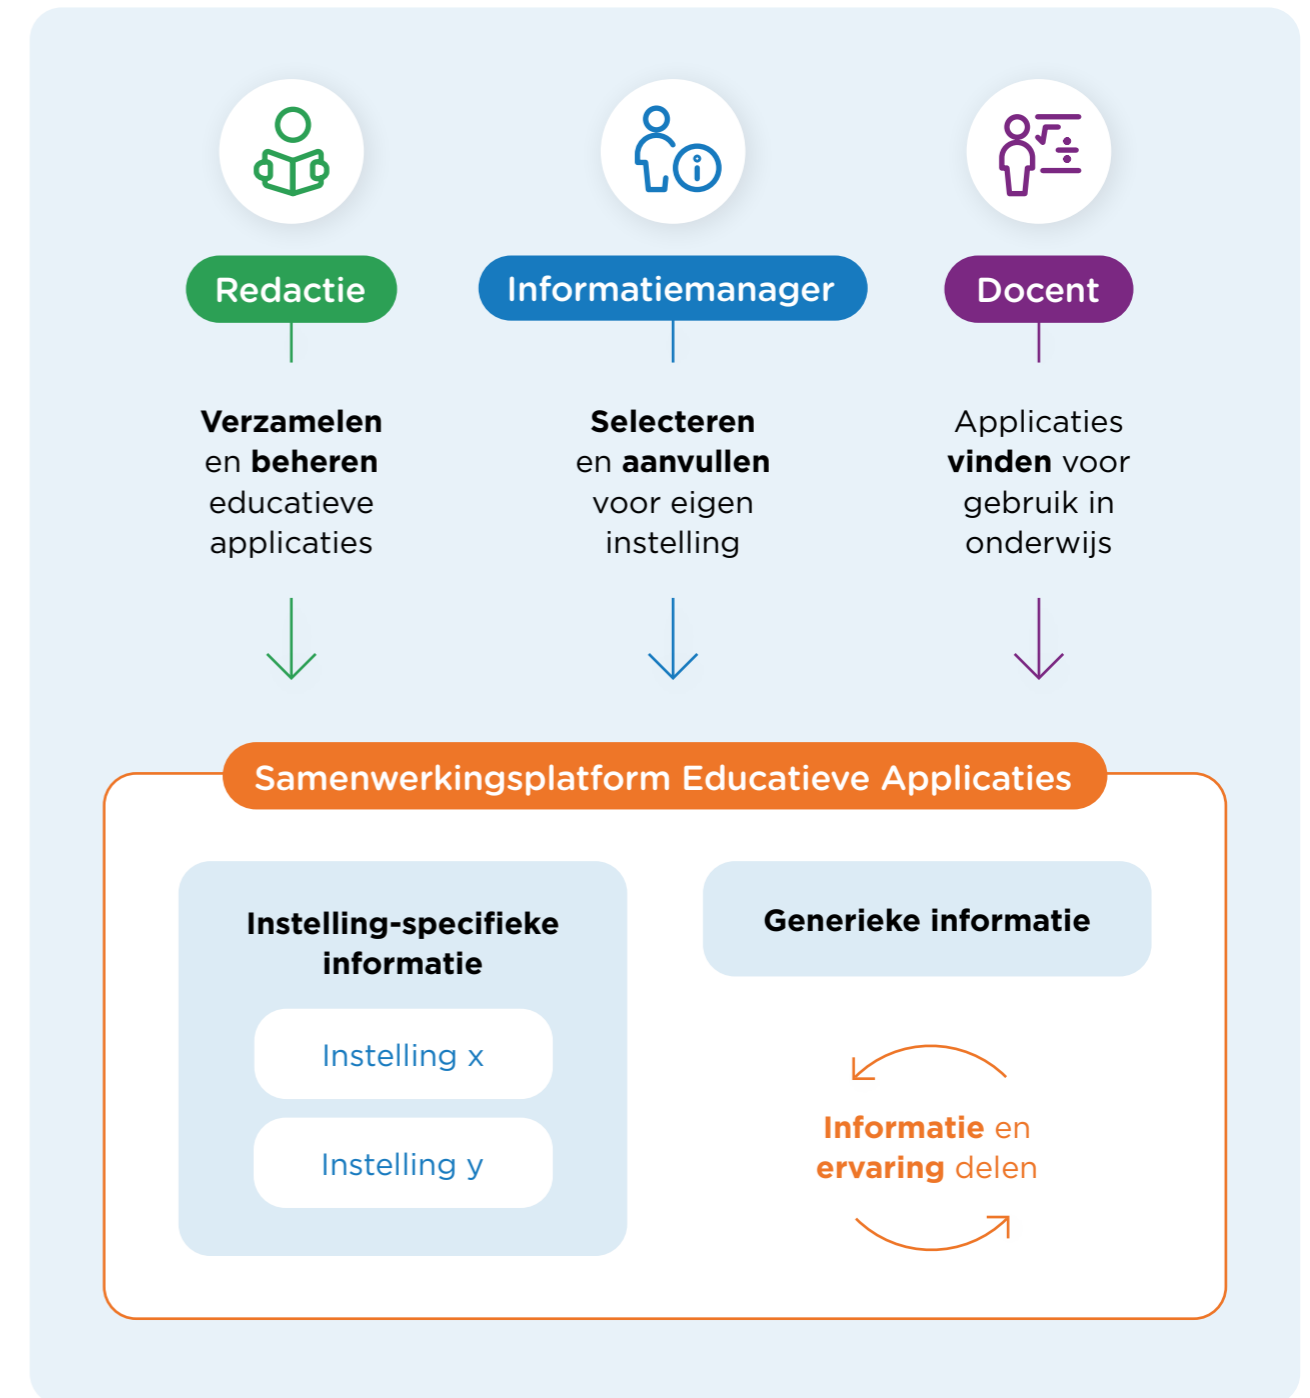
Redactie

Verzamelen en beheren educatieve applicaties

Informatiemanager

Selecteren en aanvullen voor eigen instelling

Docent

Applicaties vinden voor gebruik in onderwijs

Samenwerkingsplatform Educatieve Applicaties

Instelling-specifieke informatie

Instelling x

Instelling y

Generieke informatie

Informatie en ervaring delen